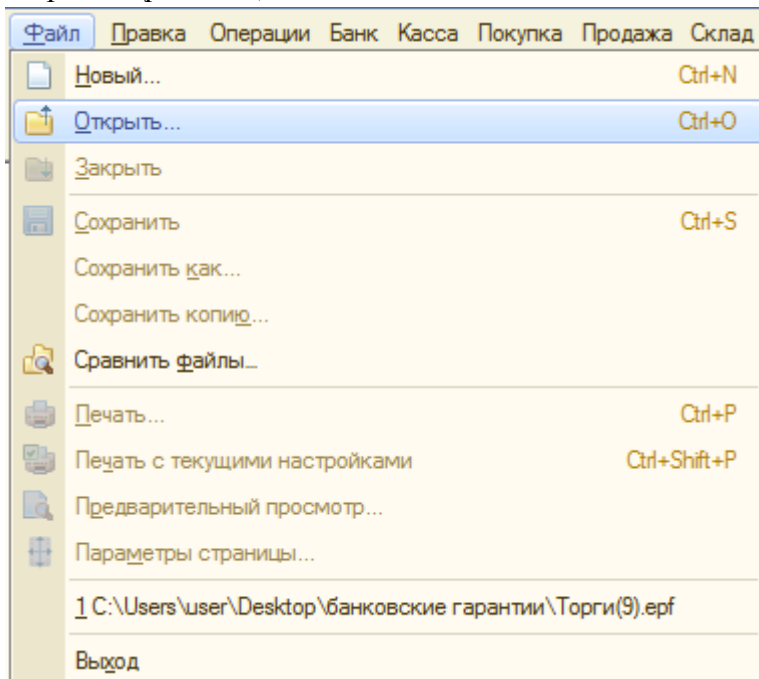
Файл Правка Операции Банк Касса Покупка Продажа Склад

Новый... Ctrl+N

Открыть... Ctrl+O

Закрыть

Сохранить Ctrl+S

Сохранить как...

Сохранить копию...

Сравнить файлы...

Печать... Ctrl+P

Печать с текущими настройками Ctrl+Shift+P

Предварительный просмотр...

Параметры страницы...

1 C:\Users\user\Desktop\банковские гарантии\Торги(9).epf

Выход